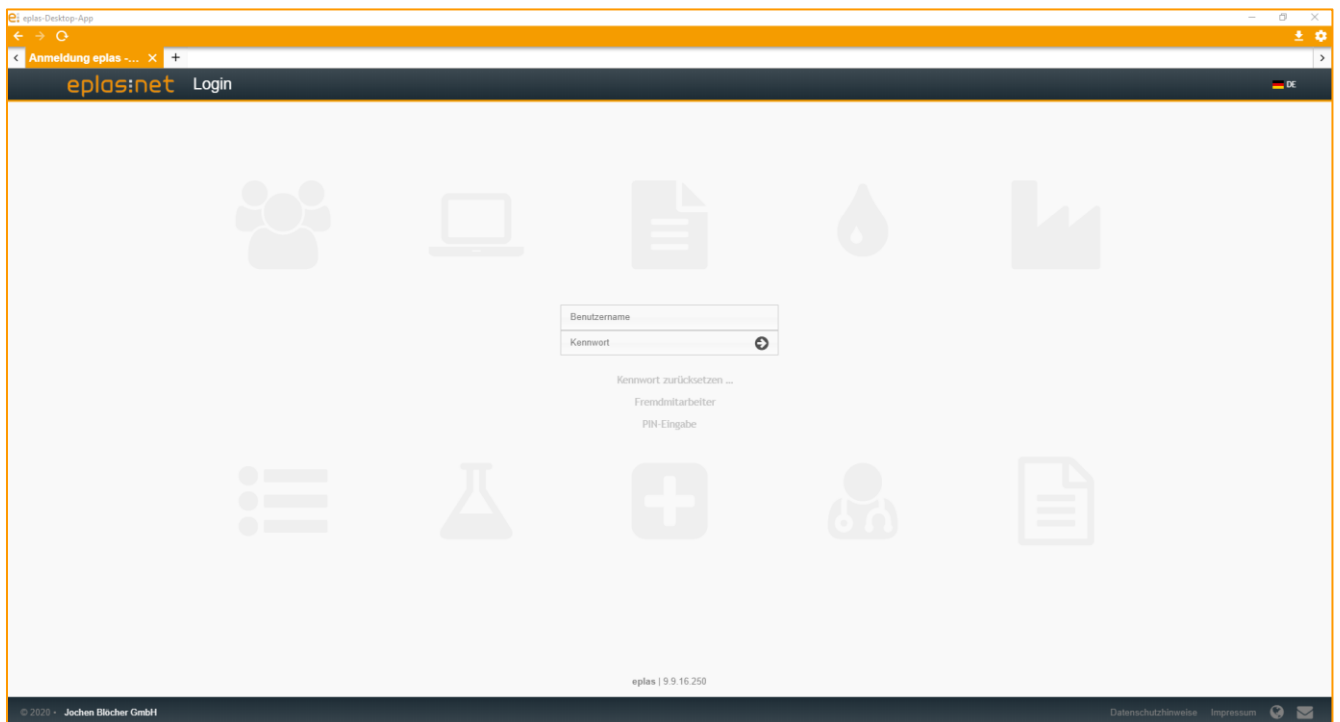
eplas-Desktop-App

Anmeldung eplas -... ×

eplas:net Login

DE

Benutzername

Kennwort

Kennwort zurücksetzen ...

Fremdmitarbeiter

PIN-Eingabe

eplas | 9.9.16.250

© 2020 · Jochen Blöcher GmbH

Datenschutzhinweise Impressum